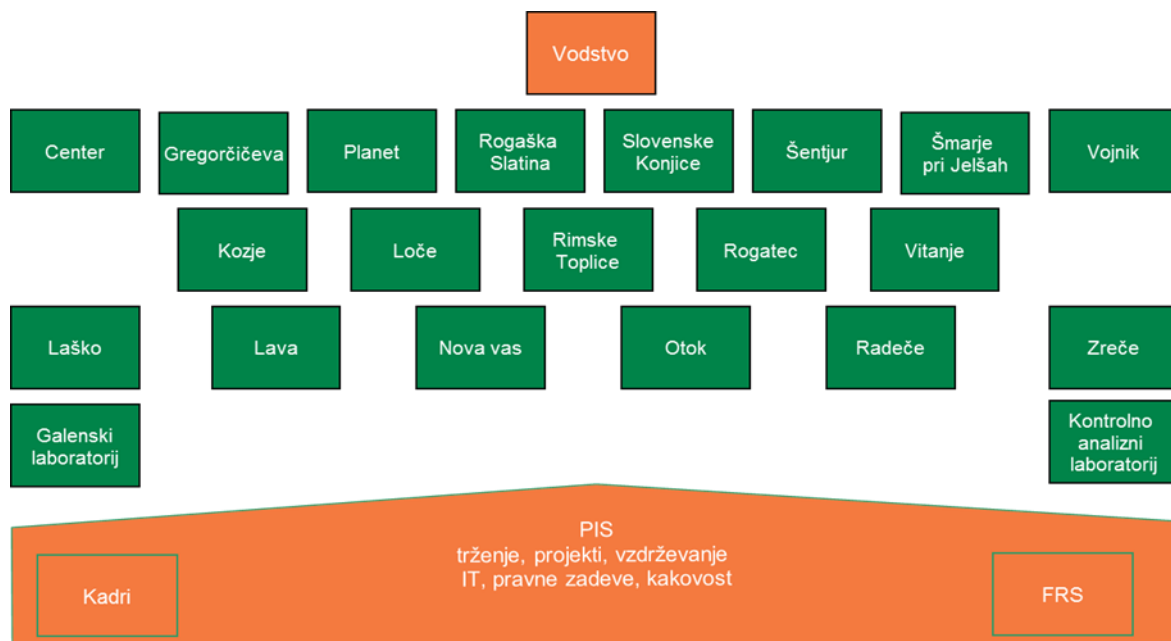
Vodstvo

Center

Gregorčičeva

Planet

Rogaška Slatina

Slovenske Konjice

Šentjur

Šmarje pri Jelšah

Vojnik

Kozje

Loče

Rimske Toplice

Rogatec

Vitanje

Laško

Lava

Nova vas

Otok

Radeče

Zreče

Galenski laboratorij

Kontrolno analizni laboratorij

PIS
trženje, projekti, vzdrževanje
IT, pravne zadeve, kakovost

Kadri

FRS